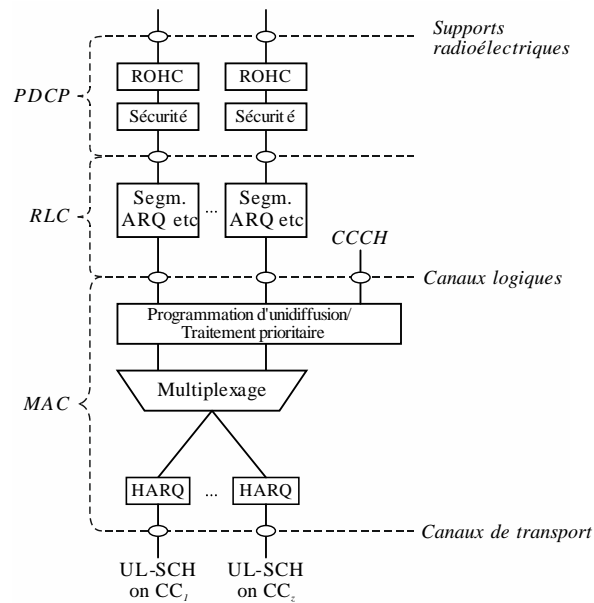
Supports radioélectriques

PDCP

ROHC

ROHC

Sécurité

Sécurit é

RLC

Segm. ARQ etc

...

Segm. ARQ etc

CCCH

Canaux logiques

Programmation d'unidiffusion/ Traitement prioritaire

MAC

Multiplexage

HARQ

...

HARQ

Canaux de transport

UL-SCH on $CC_1$

UL-SCH on $CC_z$